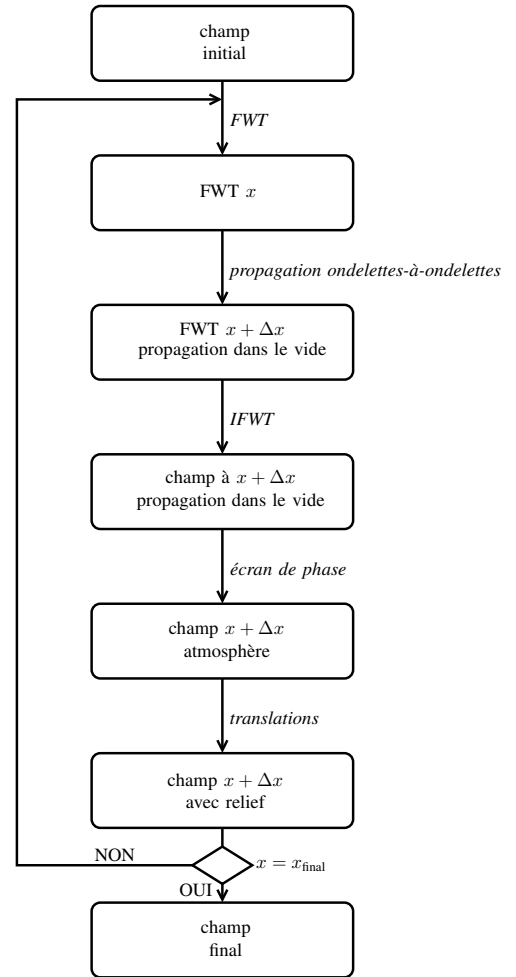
champ
initial

FWT

FWT $x$

propagation ondelettes-à-ondelettes

FWT $x + \Delta x$
propagation dans le vide

IFWT

champ à $x + \Delta x$
propagation dans le vide

écran de phase

champ $x + \Delta x$
atmosphère

translations

champ $x + \Delta x$
avec relief

NON

$x = x_{\text{final}}$

OUI

champ
final